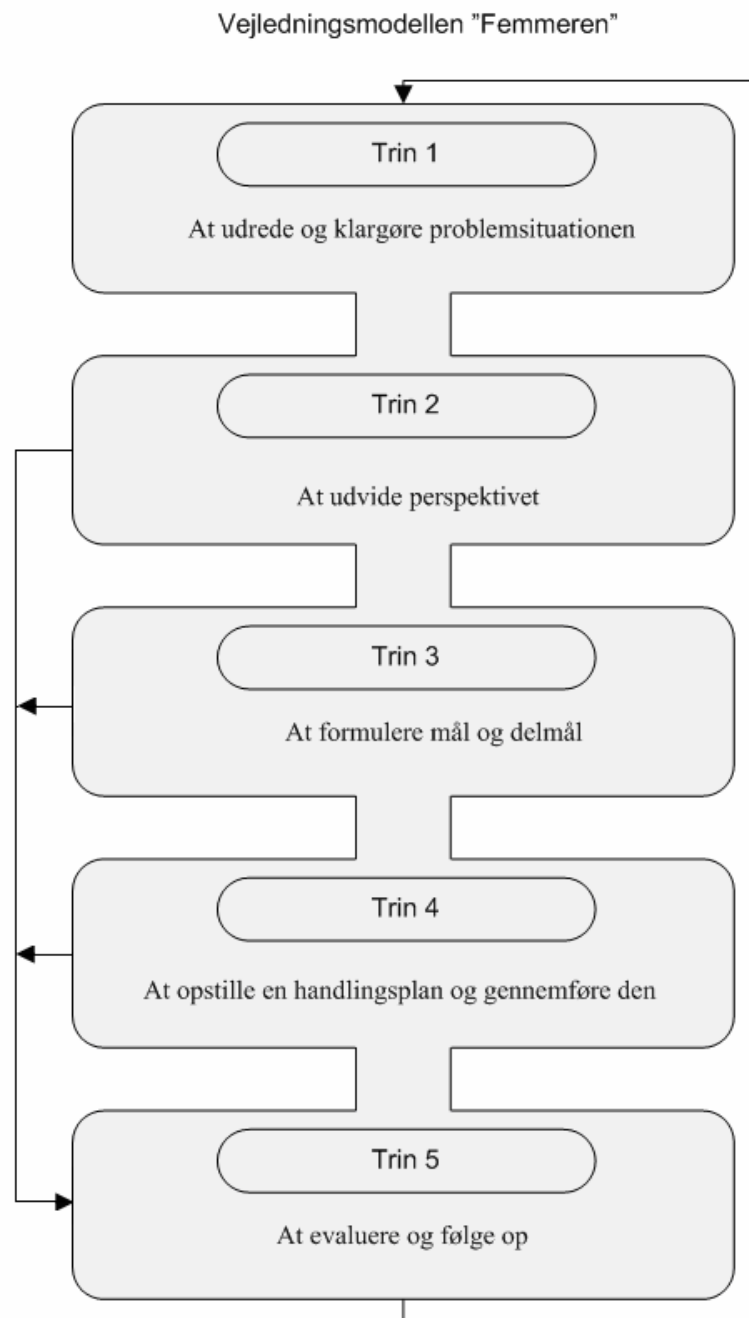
Vejledningsmodellen ”Femmeren”

Trin 1

At udrede og klargøre problemsituationen

Trin 2

At udvide perspektivet

Trin 3

At formulere mål og delmål

Trin 4

At opstille en handlingsplan og gennemføre den

Trin 5

At evaluere og følge op